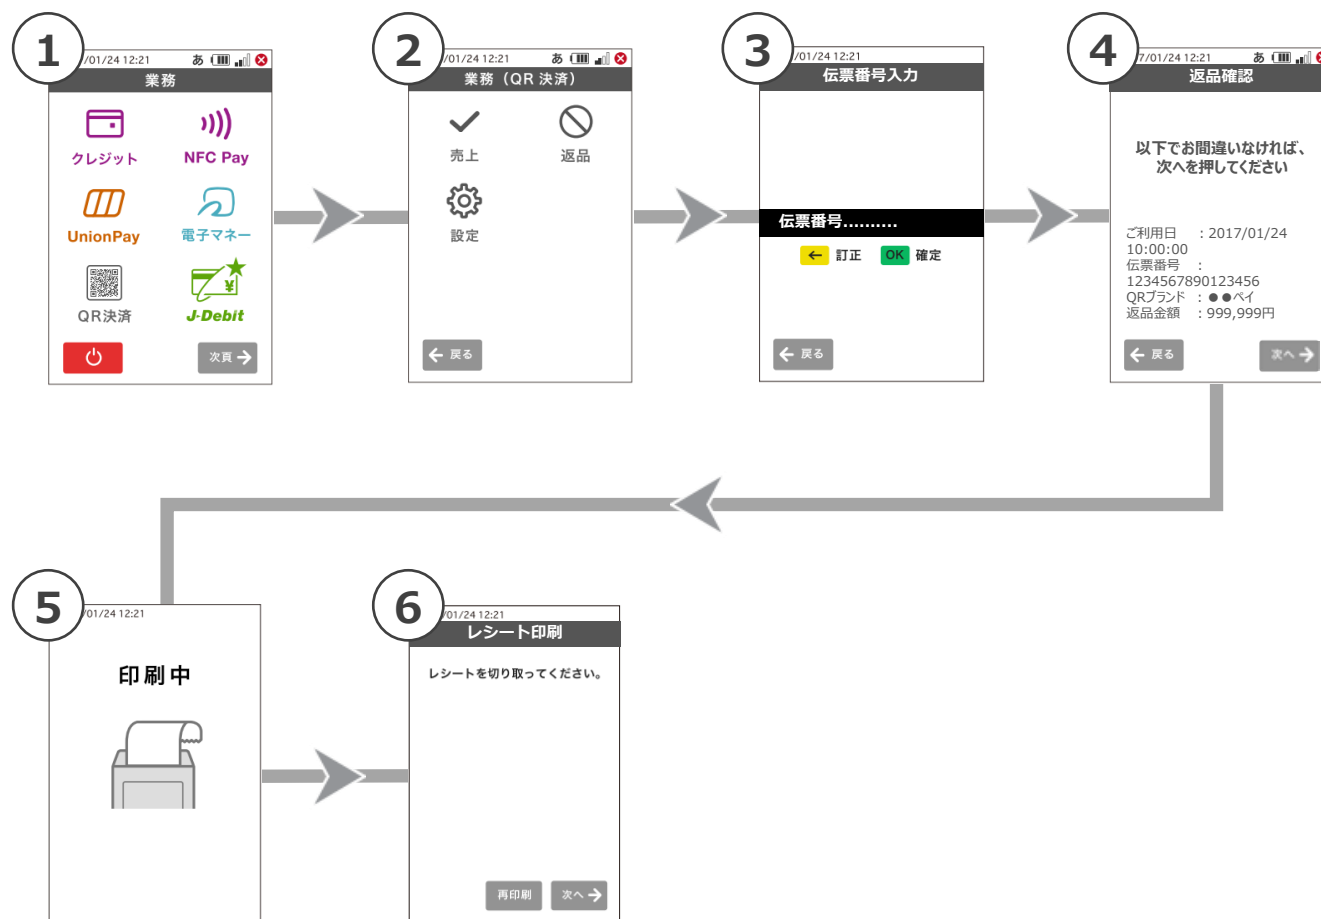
1
/01/24 12:21 あ
業務
クレジット
NFC Pay
UnionPay
電子マネー
QR決済
J-Debit
次頁

2
/01/24 12:21 あ
業務（QR 決済）
売上
返品
設定
戻る

3
/01/24 12:21
伝票番号入力
伝票番号..........
訂正 OK 確定
戻る

4
7/01/24 12:21 あ
返品確認
以下でお間違いなければ、次へを押してください
ご利用日　：2017/01/24 10:00:00
伝票番号　：1234567890123456
QRブランド　：●●ペイ
返品金額　：999,999円
戻る
次へ

5
/01/24 12:21
印刷中

6
/01/24 12:21
レシート印刷
レシートを切り取ってください。
再印刷
次へ